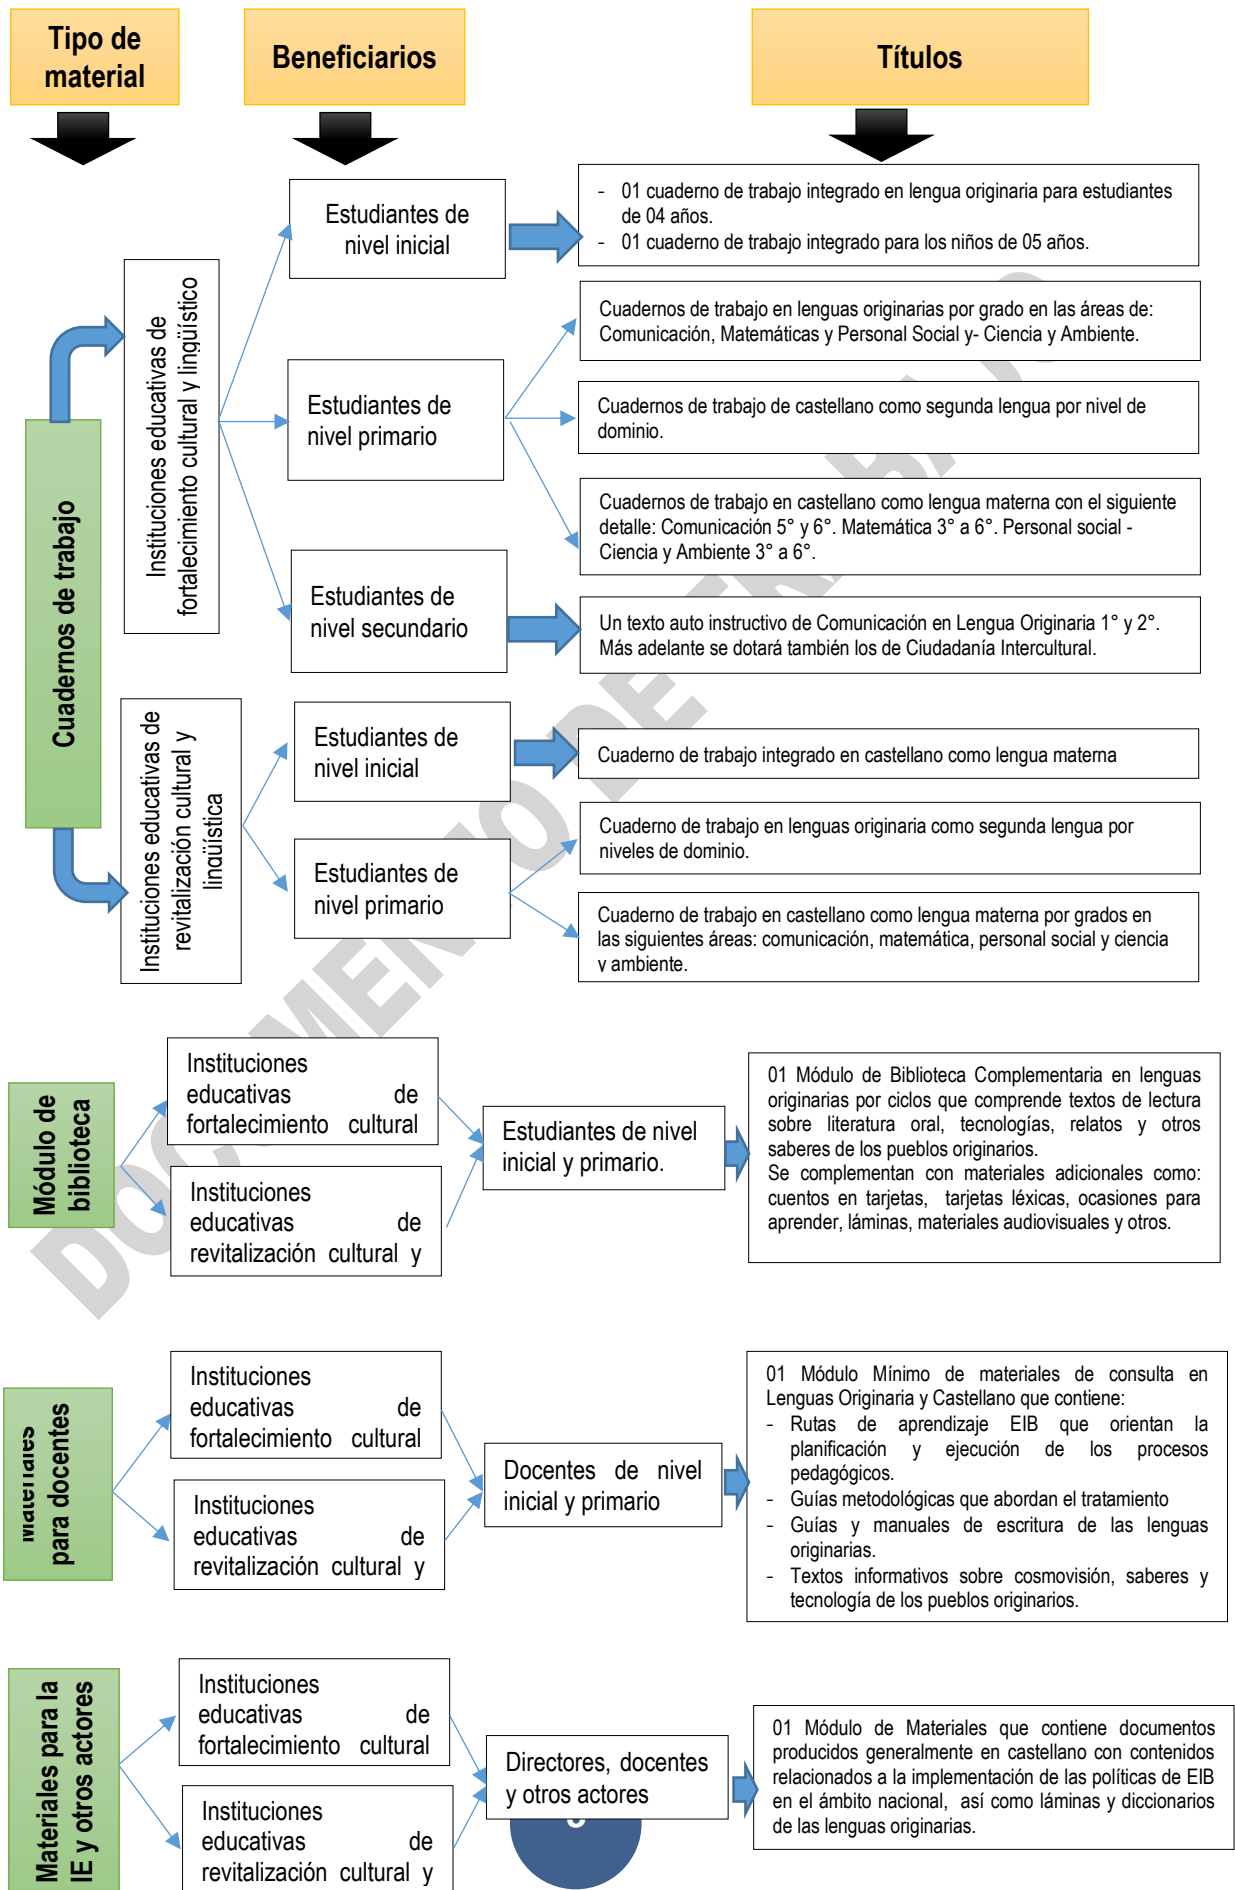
Tipo de material

Beneficiarios

Títulos

Cuadernos de trabajo

Instituciones educativas de fortalecimiento cultural y lingüístico

Estudiantes de nivel inicial

- 01 cuaderno de trabajo integrado en lengua originaria para estudiantes de 04 años.
- 01 cuaderno de trabajo integrado para los niños de 05 años.

Estudiantes de nivel primario

Cuadernos de trabajo en lenguas originarias por grado en las áreas de: Comunicación, Matemáticas y Personal Social y- Ciencia y Ambiente.

Cuadernos de trabajo de castellano como segunda lengua por nivel de dominio.

Cuadernos de trabajo en castellano como lengua materna con el siguiente detalle: Comunicación 5° y 6°. Matemática 3° a 6°. Personal social - Ciencia y Ambiente 3° a 6°.

Estudiantes de nivel secundario

Un texto auto instructivo de Comunicación en Lengua Originaria 1° y 2°. Más adelante se dotará también los de Ciudadanía Intercultural.

Instituciones educativas de revitalización cultural y lingüística

Estudiantes de nivel inicial

Cuaderno de trabajo integrado en castellano como lengua materna

Estudiantes de nivel primario

Cuaderno de trabajo en lenguas originaria como segunda lengua por niveles de dominio.

Cuaderno de trabajo en castellano como lengua materna por grados en las siguientes áreas: comunicación, matemática, personal social y ciencia y ambiente.

Módulo de biblioteca

Instituciones educativas de fortalecimiento cultural

Instituciones educativas de revitalización cultural y

Estudiantes de nivel inicial y primario.

01 Módulo de Biblioteca Complementaria en lenguas originarias por ciclos que comprende textos de lectura sobre literatura oral, tecnologías, relatos y otros saberes de los pueblos originarios.
Se complementan con materiales adicionales como: cuentos en tarjetas, tarjetas léxicas, ocasiones para aprender, láminas, materiales audiovisuales y otros.

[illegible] para docentes

Instituciones educativas de fortalecimiento cultural

Instituciones educativas de revitalización cultural y

Docentes de nivel inicial y primario

01 Módulo Mínimo de materiales de consulta en Lenguas Originaria y Castellano que contiene:
- Rutas de aprendizaje EIB que orientan la planificación y ejecución de los procesos pedagógicos.
- Guías metodológicas que abordan el tratamiento
- Guías y manuales de escritura de las lenguas originarias.
- Textos informativos sobre cosmovisión, saberes y tecnología de los pueblos originarios.

Materiales para la IE y otros actores

Instituciones educativas de fortalecimiento cultural

Instituciones educativas de revitalización cultural y

Directores, docentes y otros actores

01 Módulo de Materiales que contiene documentos producidos generalmente en castellano con contenidos relacionados a la implementación de las políticas de EIB en el ámbito nacional, así como láminas y diccionarios de las lenguas originarias.

DOCUMENTO DE TRABAJO